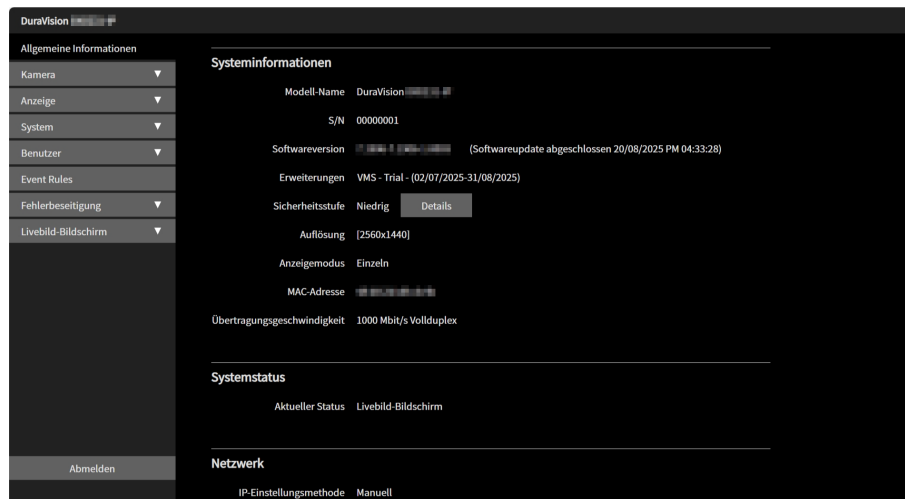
DuraVision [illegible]

Allgemeine Informationen
Kamera ▼
Anzeige ▼
System ▼
Benutzer ▼
Event Rules
Fehlerbeseitigung ▼
Livebild-Bildschirm ▼

Abmelden

Systeminformationen

Modell-Name DuraVision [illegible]
S/N 00000001
Softwareversion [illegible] (Softwareupdate abgeschlossen 20/08/2025 PM 04:33:28)
Erweiterungen VMS - Trial - (02/07/2025-31/08/2025)
Sicherheitsstufe Niedrig Details
Auflösung [2560x1440]
Anzeigemodus Einzeln
MAC-Adresse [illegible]
Übertragungsgeschwindigkeit 1000 Mbit/s Vollduplex

Systemstatus

Aktueller Status Livebild-Bildschirm

Netzwerk

IP-Einstellungsmethode Manuell